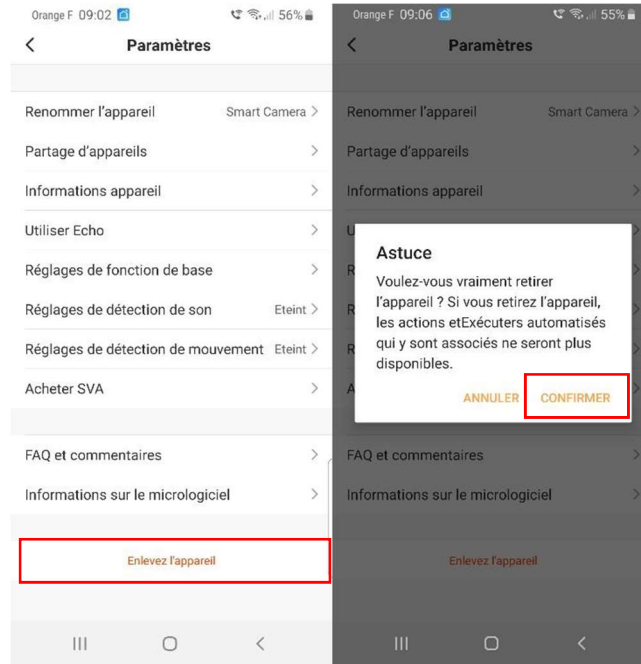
Orange F 09:02 56%

Paramètres

Renommer l'appareil Smart Camera

Partage d'appareils

Informations appareil

Utiliser Echo

Réglages de fonction de base

Réglages de détection de son Eteint

Réglages de détection de mouvement Eteint

Acheter SVA

FAQ et commentaires

Informations sur le micrologiciel

Enlevez l'appareil

Orange F 09:06 55%

Paramètres

Renommer l'appareil Smart Camera

Partage d'appareils

Informations appareil

Astuce

Voulez-vous vraiment retirer l'appareil ? Si vous retirez l'appareil, les actions etExécuters automatisés qui y sont associés ne seront plus disponibles.

ANNULER CONFIRMER

FAQ et commentaires

Informations sur le micrologiciel

Enlevez l'appareil